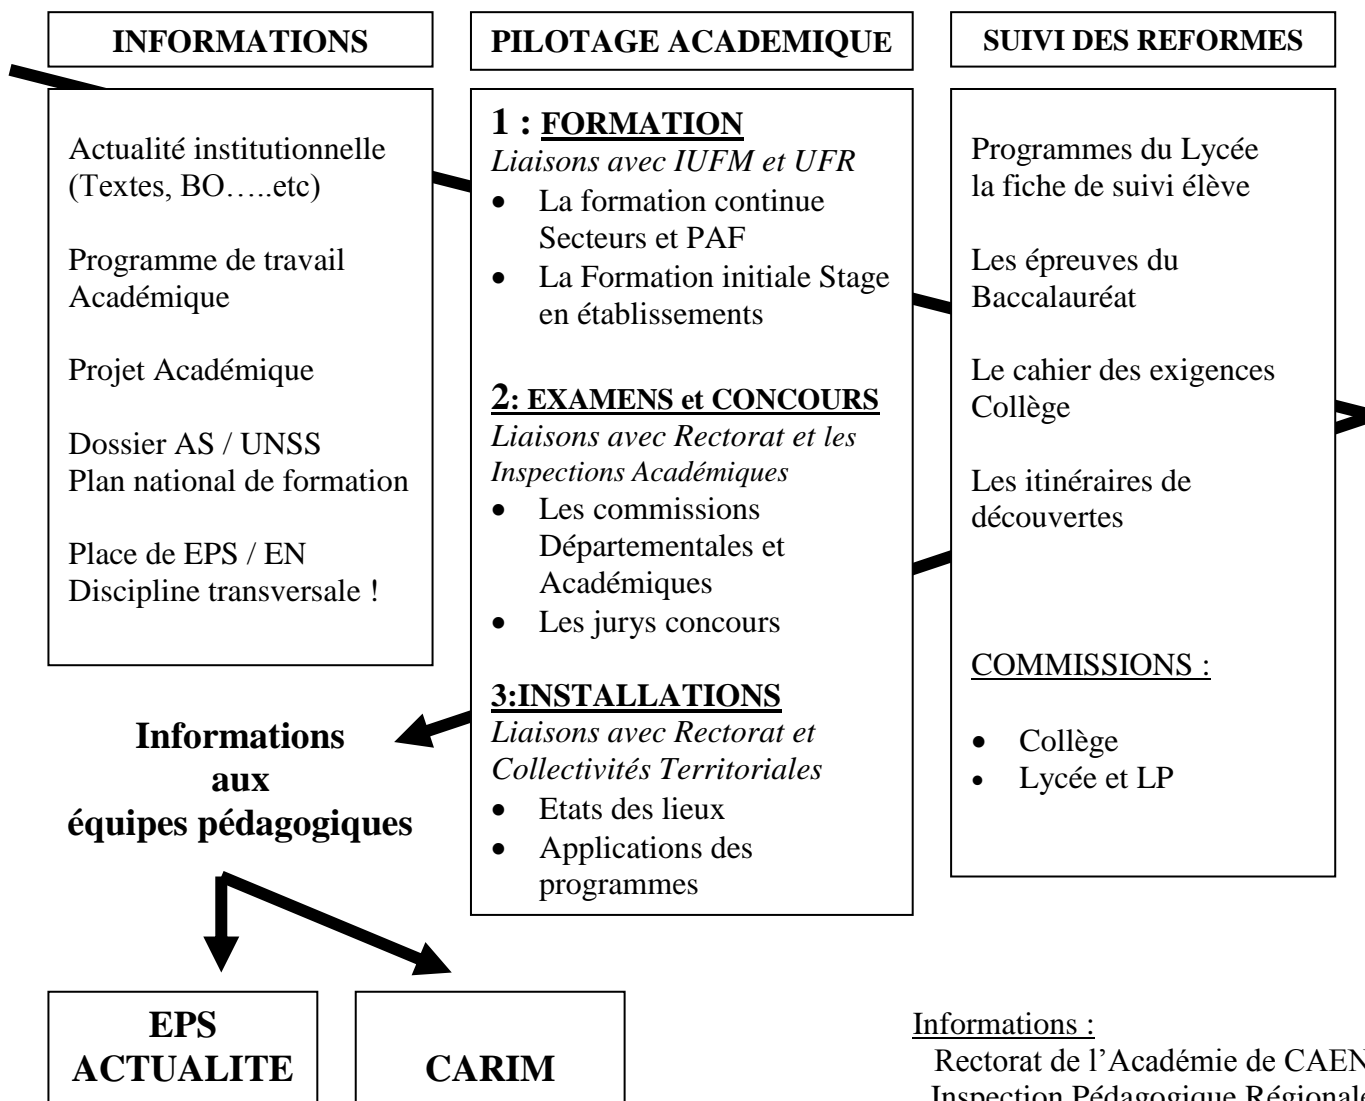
INFORMATIONS

PILOTAGE ACADEMIQUE

SUIVI DES REFORMES

Actualité institutionnelle (Textes, BO…..etc)

Programme de travail Académique

Projet Académique

Dossier AS / UNSS
Plan national de formation

Place de EPS / EN
Discipline transversale !

1 : FORMATION
Liaisons avec IUFM et UFR
- La formation continue Secteurs et PAF
- La Formation initiale Stage en établissements

2: EXAMENS et CONCOURS
Liaisons avec Rectorat et les Inspections Académiques
- Les commissions Départementales et Académiques
- Les jurys concours

3:INSTALLATIONS
Liaisons avec Rectorat et Collectivités Territoriales
- Etats des lieux
- Applications des programmes

Programmes du Lycée
la fiche de suivi élève

Les épreuves du Baccalauréat

Le cahier des exigences Collège

Les itinéraires de découvertes

COMMISSIONS :

- Collège
- Lycée et LP

Informations aux équipes pédagogiques

EPS ACTUALITE

CARIM

Informations :
Rectorat de l'Académie de CAEN
Inspection Pédagogique Régionale